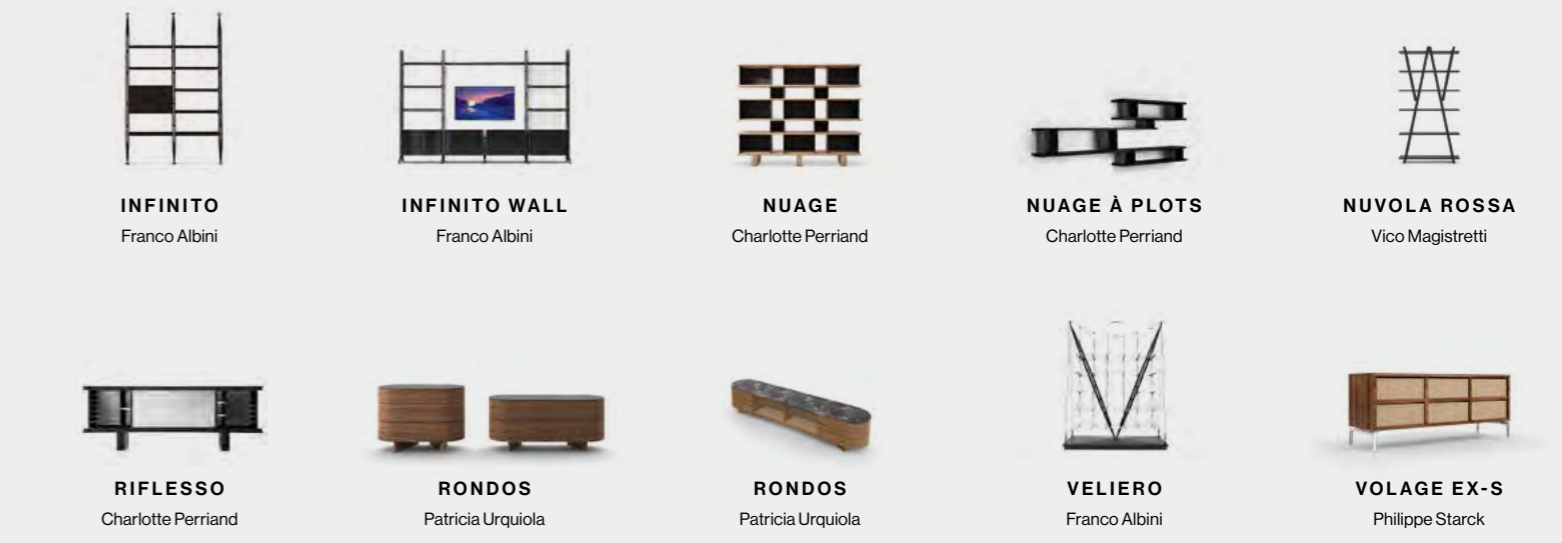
INFINITO
Franco Albini

INFINITO WALL
Franco Albini

NUAGE
Charlotte Perriand

NUAGE À PLOTS
Charlotte Perriand

NUVOLA ROSSA
Vico Magistretti

RIFLESSO
Charlotte Perriand

RONDOS
Patricia Urquiola

RONDOS
Patricia Urquiola

VELIERO
Franco Albini

VOLAGE EX-S
Philippe Starck